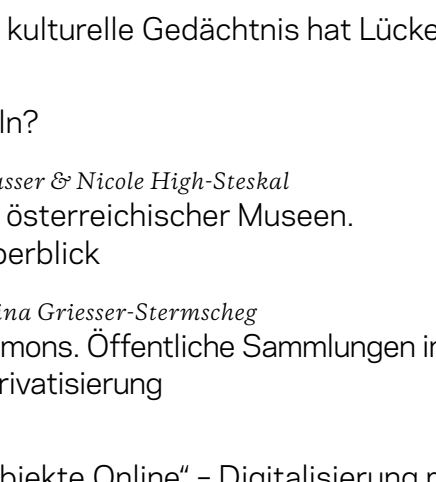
kulturelle Gedächtnis hat Lücke

ln?

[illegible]sser & Nicole High-Steskal
österreichischer Museen.
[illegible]berblick

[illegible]ina Griesser-Stermscheg
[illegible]mons. Öffentliche Sammlungen in
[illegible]rivatisierung

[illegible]bjekte Online" – Digitalisierung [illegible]